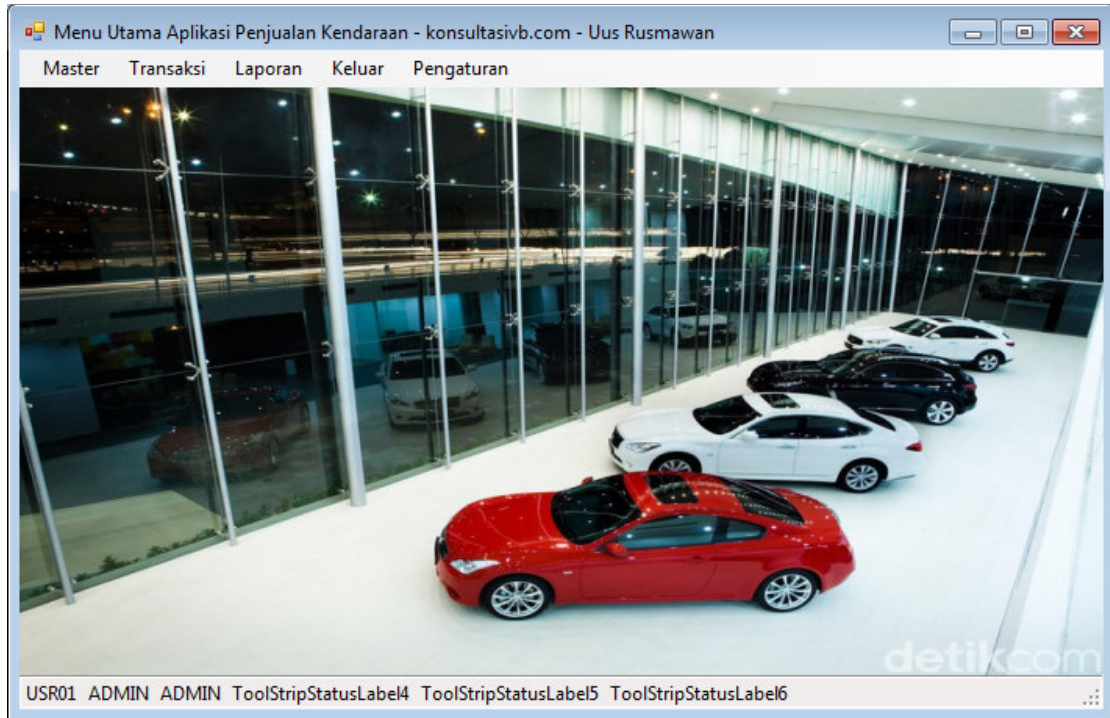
Menu Utama Aplikasi Penjualan Kendaraan - konsultasivb.com - Uus Rusmawan

Master Transaksi Laporan Keluar Pengaturan

detikcom

USR01 ADMIN ADMIN ToolStripStatusLabel4 ToolStripStatusLabel5 ToolStripStatusLabel6